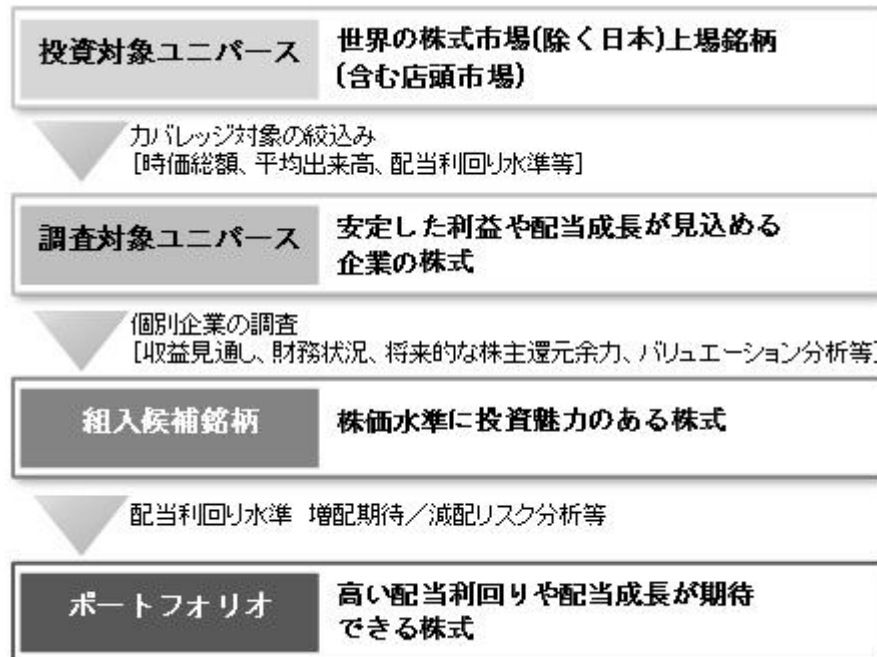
投資対象ユニバース

世界の株式市場(除く日本)上場銘柄
(含む店頭市場)

カバレッジ対象の絞込み
[時価総額、平均出来高、配当利回り水準等]

調査対象ユニバース

安定した利益や配当成長が見込める
企業の株式

個別企業の調査
[収益見通し、財務状況、将来的な株主還元余力、バリュエーション分析等]

組入候補銘柄

株価水準に投資魅力のある株式

配当利回り水準 増配期待/減配リスク分析等

ポートフォリオ

高い配当利回りや配当成長が期待
できる株式